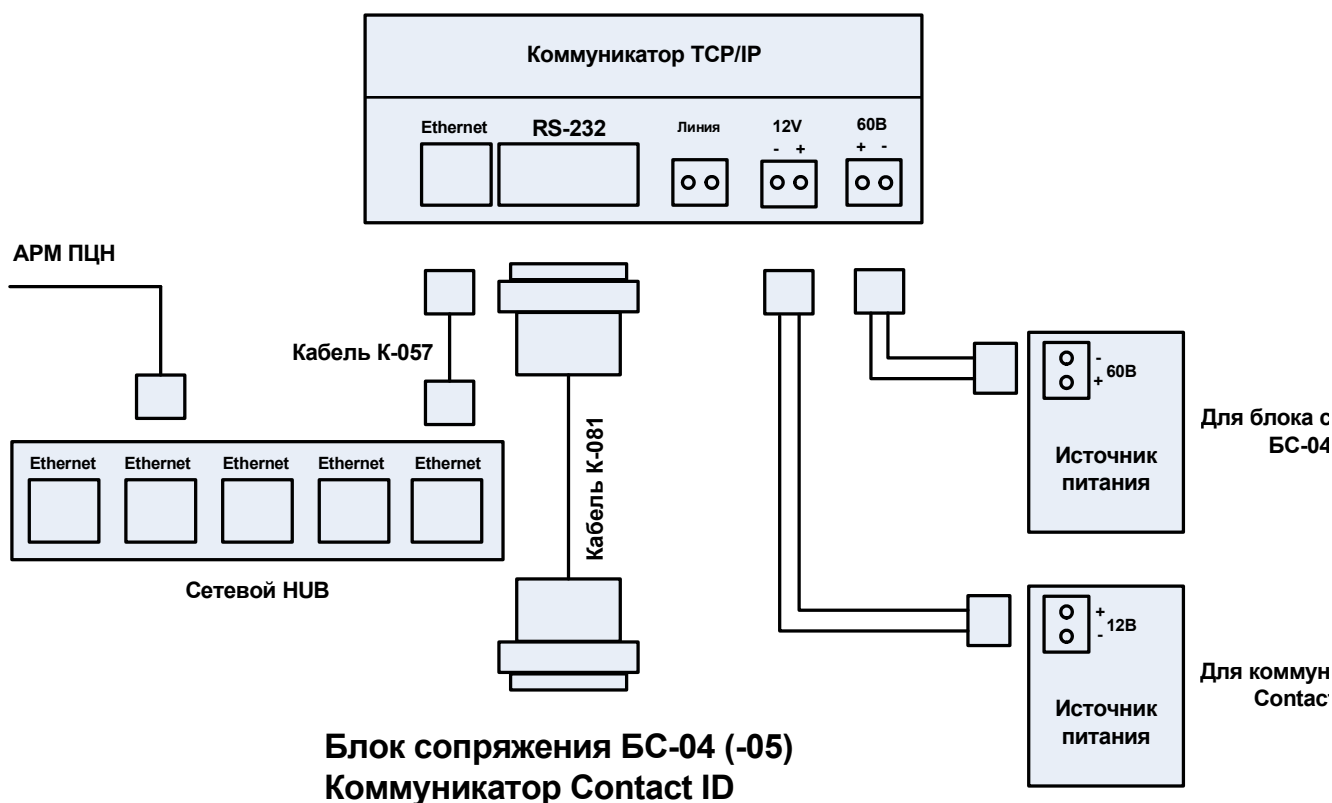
Коммуникатор TCP/IP

Ethernet
RS-232
Линия
12V
- +
60В
+ -

АРМ ПЦН

Кабель К-057

Кабель К-081

- 60В +

Для блока с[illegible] БС-04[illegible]

Источник питания

Ethernet
Ethernet
Ethernet
Ethernet
Ethernet

Сетевой HUB

+ 12В -

Для коммун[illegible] Contact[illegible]

Источник питания

Блок сопряжения БС-04 (-05)
Коммуникатор Contact ID